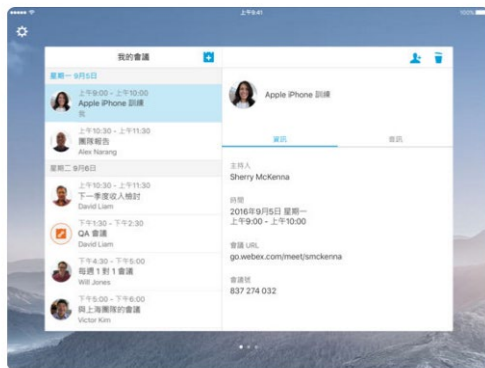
上午9:41
100%

我的會議

星期一 9月5日

上午9:00 - 上午10:00
Apple iPhone 訓練
我

上午10:30 - 上午11:30
團隊報告
Alex Narang

星期二 9月6日

上午10:30 - 上午11:30
下一季度收入檢討
David Liam

下午1:30 - 下午2:30
QA 會議
David Liam

下午4:30 - 下午5:00
每週 1 對 1 會議
Will Jones

下午5:00 - 下午6:00
與上海團隊的會議
Victor Kim

Apple iPhone 訓練

資訊
會話

主持人
Sherry McKenna

時間
2016年9月5日 星期一
上午9:00 - 上午10:00

會議 URL
go.webex.com/meet/smckenna

會議號
837 274 032